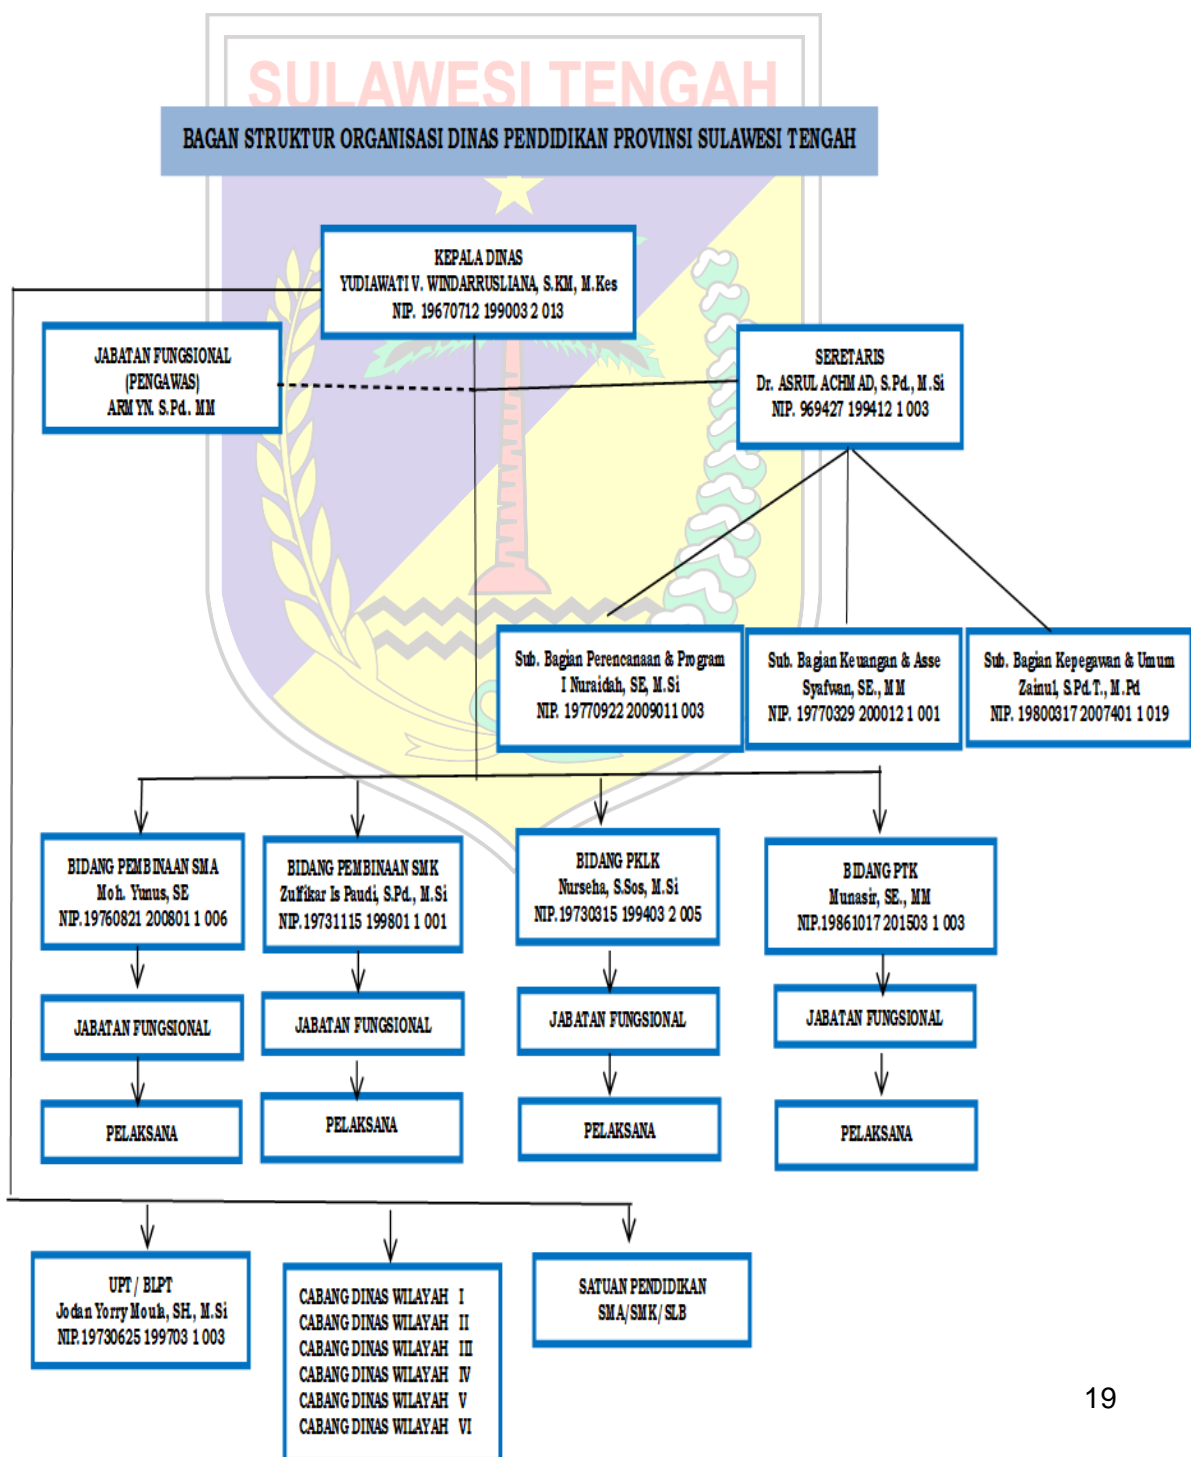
SULAWESI TENGAH

BAGAN STRUKTUR ORGANISASI DINAS PENDIDIKAN PROVINSI SULAWESI TENGAH

KEPALA DINAS
YUDIAWATI V. WINDARRUSLIANA, S.KM, M.Kes
NIP. 19670712 199003 2 013

JABATAN FUNGSIONAL
(PENGAWAS)
ARMYN. S.Pd.. MM

SERETARIS
Dr. ASRUL ACHMAD, S.Pd., M.Si
NIP. 969427 199412 1 003

Sub. Bagian Perencanaan & Program
I Nuraidah, SE, M.Si
NIP. 19770922 2009011 003

Sub. Bagian Keuangan & Asse
Syafwan, SE., MM
NIP. 19770329 200012 1 001

Sub. Bagian Kepegawan & Umum
Zainul, S.Pd.T., M.Pd
NIP. 19800317 2007401 1 019

BIDANG PEMBINAAN SMA
Moh. Yunus, SE
NIP.19760821 200801 1 006

BIDANG PEMBINAAN SMK
Zulfikar Is Paudi, S.Pd., M.Si
NIP.19731115 199801 1 001

BIDANG PKLK
Nurseha, S.Sos, M.Si
NIP.19730315 199403 2 005

BIDANG PTK
Munasir, SE., MM
NIP.19861017 201503 1 003

JABATAN FUNGSIONAL

JABATAN FUNGSIONAL

JABATAN FUNGSIONAL

JABATAN FUNGSIONAL

PELAKSANA

PELAKSANA

PELAKSANA

PELAKSANA

UPT / BLPT
Jodan Yorry Mouk, SH, M.Si
NIP.19730625 199703 1 003

CABANG DINAS WILAYAH I
CABANG DINAS WILAYAH II
CABANG DINAS WILAYAH III
CABANG DINAS WILAYAH IV
CABANG DINAS WILAYAH V
CABANG DINAS WILAYAH VI

SATUAN PENDIDIKAN
SMA/SMK/SLB

19